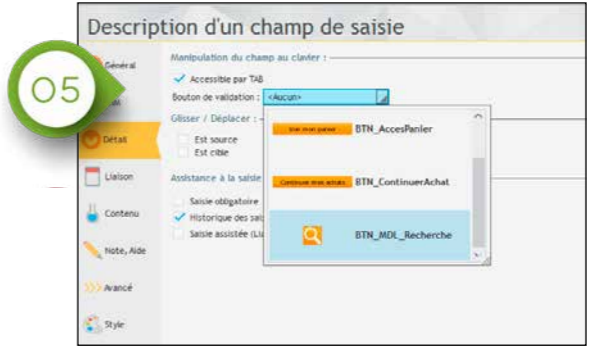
Description d'un champ de saisie

05

Général

Détail

Liaison

Contenu

Note, Aide

Avancé

Style

Manipulation du champ au clavier :

Accessible par TAB

Bouton de validation : <Aucun>

Glisser / Déplacer :

Est source

Est cible

Assistance à la saisie

Saisie obligatoire

Historique des sai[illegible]

Saisie assistée (Li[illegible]

Voir mon panier

BTN_AccesPanier

Continuer mes achats

BTN_ContinuerAchat

BTN_MDL_Recherche